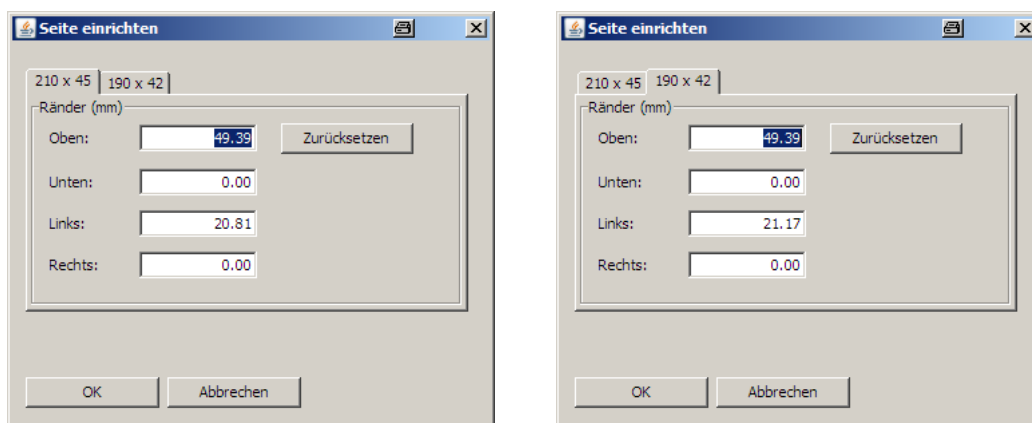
Seite einrichten

210 x 45 | 190 x 42

Ränder (mm)

Oben: 49.39 Zurücksetzen

Unten: 0.00

Links: 20.81

Rechts: 0.00

OK Abbrechen

Seite einrichten

210 x 45 | 190 x 42

Ränder (mm)

Oben: 49.39 Zurücksetzen

Unten: 0.00

Links: 21.17

Rechts: 0.00

OK Abbrechen